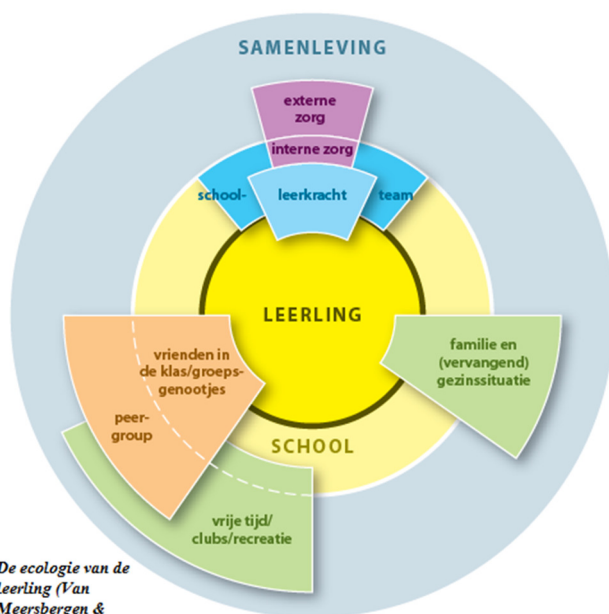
SAMENLEVING

externe zorg

interne zorg

school-

leerkracht

team

LEERLING

vrienden in de klas/groepsgenootjes

peer-group

familie en (vervangend) gezinssituatie

SCHOOL

vrije tijd/ clubs/recreatie

De ecologie van de leerling (Van Meersbergen &